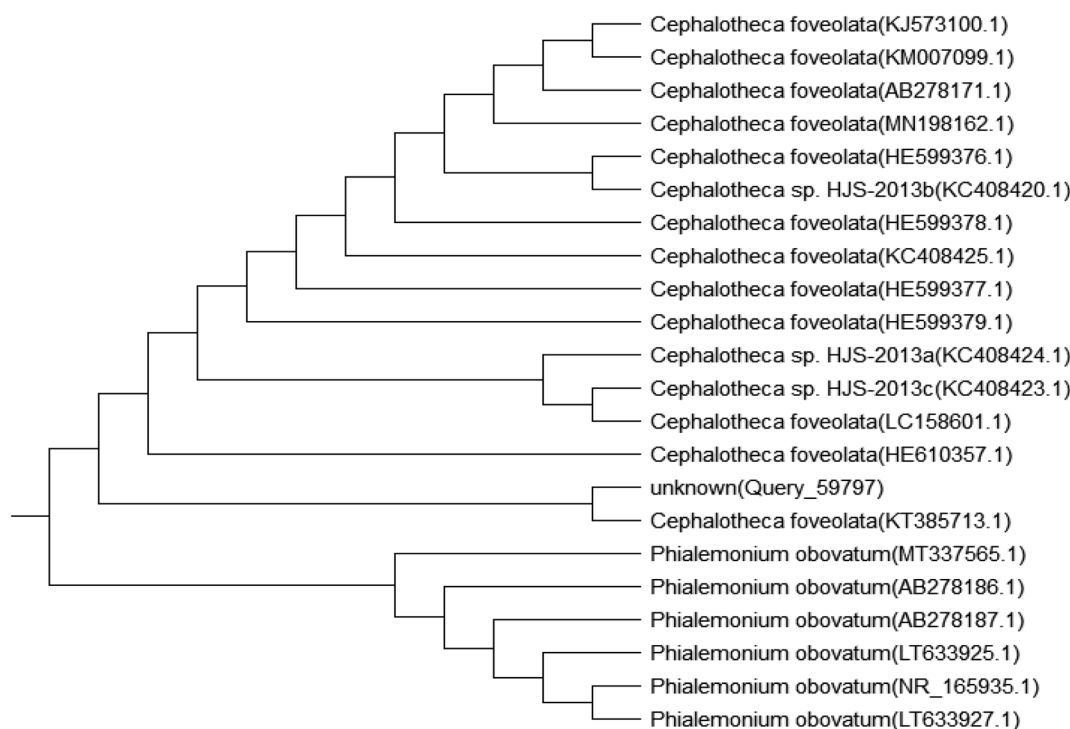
Cephalotheca foveolata(KJ573100.1)
Cephalotheca foveolata(KM007099.1)
Cephalotheca foveolata(AB278171.1)
Cephalotheca foveolata(MN198162.1)
Cephalotheca foveolata(HE599376.1)
Cephalotheca sp. HJS-2013b(KC408420.1)
Cephalotheca foveolata(HE599378.1)
Cephalotheca foveolata(KC408425.1)
Cephalotheca foveolata(HE599377.1)
Cephalotheca foveolata(HE599379.1)
Cephalotheca sp. HJS-2013a(KC408424.1)
Cephalotheca sp. HJS-2013c(KC408423.1)
Cephalotheca foveolata(LC158601.1)
Cephalotheca foveolata(HE610357.1)
unknown(Query_59797)
Cephalotheca foveolata(KT385713.1)
Phialemonium obovatum(MT337565.1)
Phialemonium obovatum(AB278186.1)
Phialemonium obovatum(AB278187.1)
Phialemonium obovatum(LT633925.1)
Phialemonium obovatum(NR_165935.1)
Phialemonium obovatum(LT633927.1)